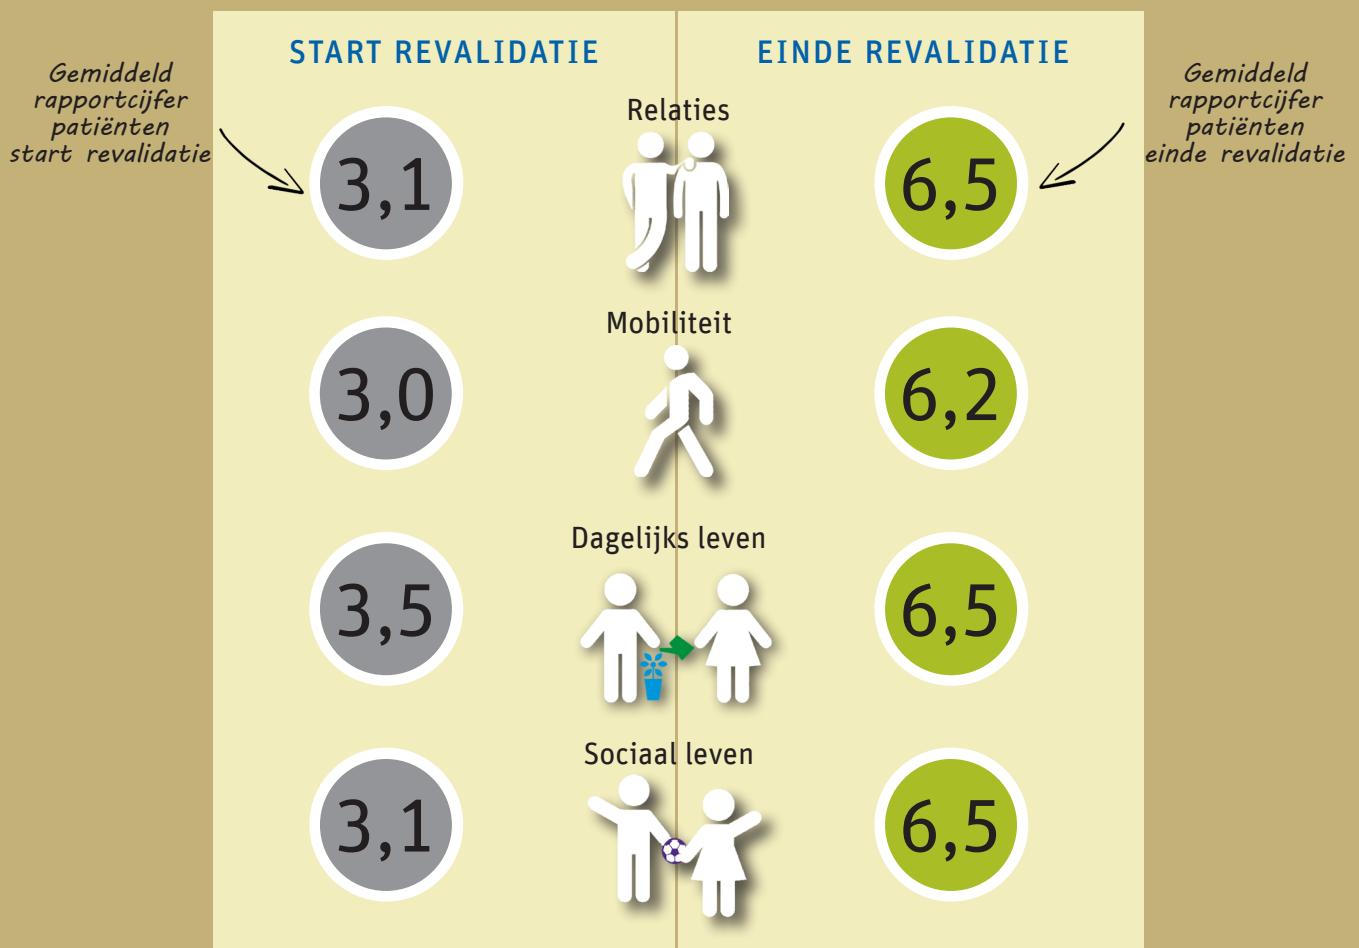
Gemiddeld rapportcijfer patiënten start revalidatie

START REVALIDATIE

EINDE REVALIDATIE

Gemiddeld rapportcijfer patiënten einde revalidatie

Relaties

3,1

6,5

Mobiliteit

3,0

6,2

Dagelijks leven

3,5

6,5

Sociaal leven

3,1

6,5